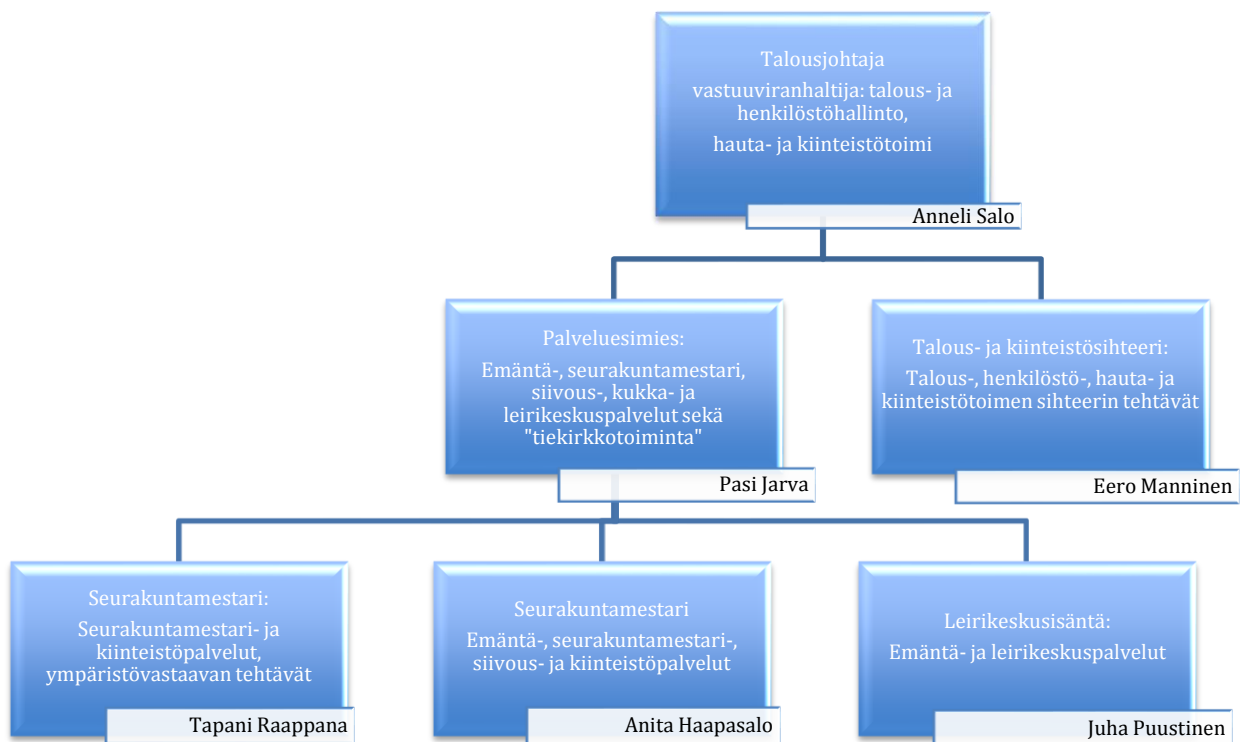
Talousjohtaja

vastuuviranhaltija: talous- ja henkilöstöhallinto,

hauta- ja kiinteistötoimi

Anneli Salo

Palveluesimies:

Emäntä-, seurakuntamestari, siivous-, kukka- ja leirikeskuspalvelut sekä "tiekirkkotoiminta"

Pasi Jarva

Talous- ja kiinteistösihteeri:

Talous-, henkilöstö-, hauta- ja kiinteistötoimen sihteerin tehtävät

Eero Manninen

Seurakuntamestari:

Seurakuntamestari- ja kiinteistöpalvelut, ympäristövastaavan tehtävät

Tapani Raappana

Seurakuntamestari

Emäntä-, seurakuntamestari-, siivous- ja kiinteistöpalvelut

Anita Haapasalo

Leirikeskusisäntä:

Emäntä- ja leirikeskuspalvelut

Juha Puustinen